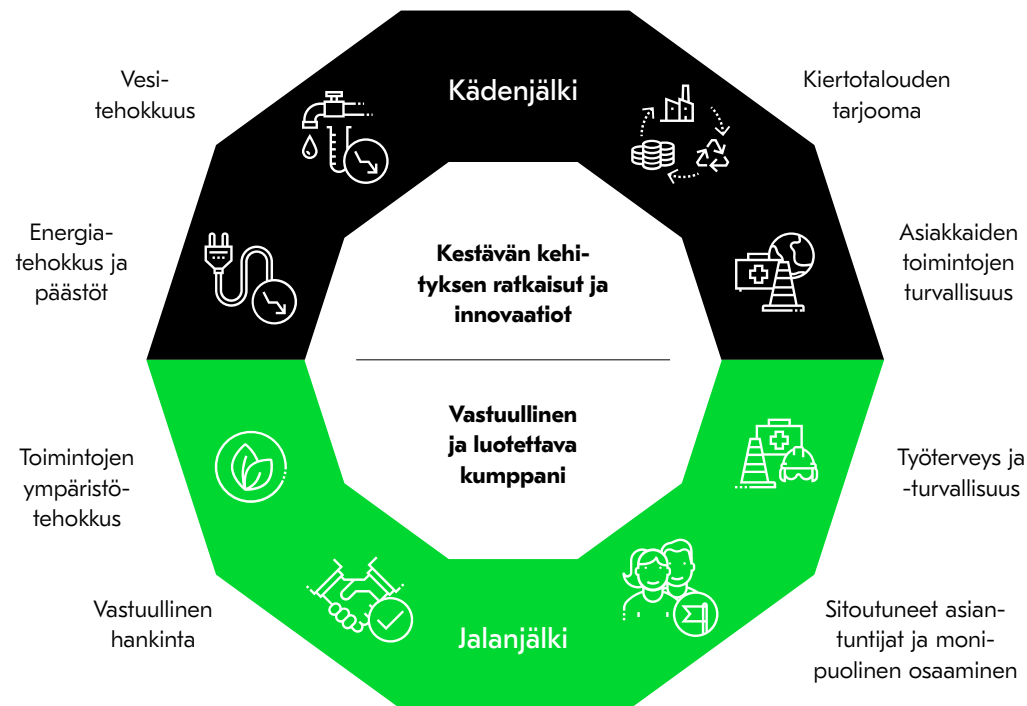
Kädenjälki

Vesitehokkuus

Kiertotalouden tarjooma

Energiatehokkus ja päästöt

Kestävän kehityksen ratkaisut ja innovaatiot

Asiakkaiden toimintojen turvallisuus

Vastuullinen ja luotettava kumppani

Toimintojen ympäristötehokkus

Työterveys ja -turvallisuus

Vastuullinen hankinta

Sitoutuneet asiantuntijat ja monipuolinen osaaminen

Jalanjälki